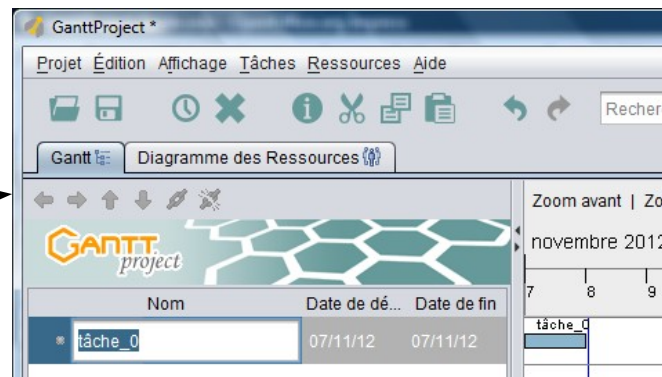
GanttProject *

Projet Édition Affichage Tâches Ressources Aide

Recher

Gantt Diagramme des Ressources

Zoom avant | Zo

GANTT project

novembre 2012

Nom | Date de dé... | Date de fin

7 8 9

tâche_0 | 07/11/12 | 07/11/12

tâche_0